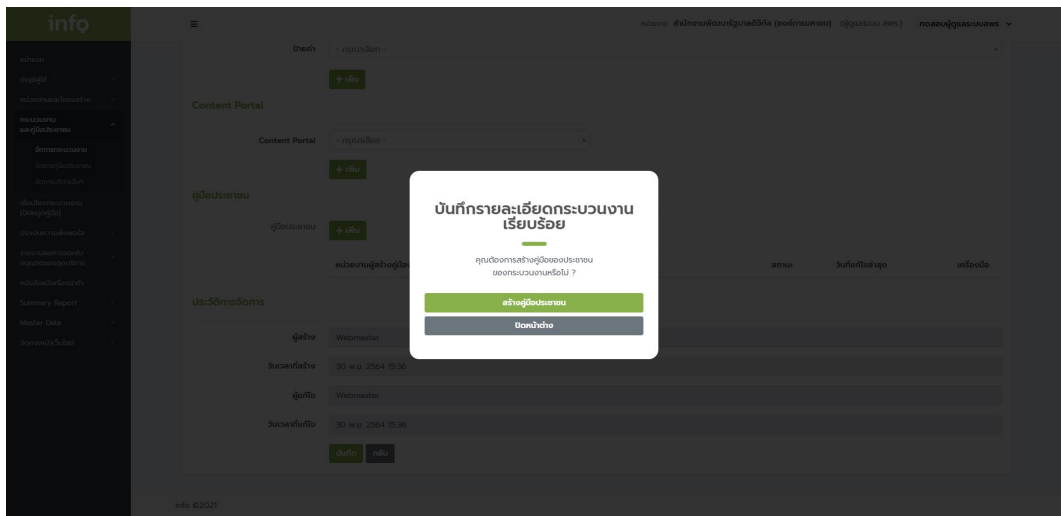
info

หน้าแรก
ประชุมผู้ใช้
หน่วยงานและโครงสร้าง
กระบวนงานและคู่มือประชาชน
จัดการกระบวนงาน
จัดการคู่มือประชาชน
จัดการเอกสารเพิ่มเติม
Summary Report
Master Data

หน่วยงาน สำนักงานพัฒนารัฐบาลดิจิทัล (องค์การมหาชน) ทดสอบผู้ดูแลระบบสพร

ป้ายคำ - กรุณาเลือก -
+ เพิ่ม

Content Portal

Content Portal - กรุณาเลือก -
+ เพิ่ม

คู่มือประชาชน

คู่มือประชาชน + เพิ่ม

หน่วยงานผู้สร้างคู่มือ สถานะ วันที่แก้ไขล่าสุด เครื่องมือ

ประวัติการจัดการ

ผู้สร้าง Webmaster
วันเวลาที่สร้าง 30 พ.ย. 2564 15:36
ผู้แก้ไข Webmaster
วันเวลาที่แก้ไข 30 พ.ย. 2564 15:36

บันทึก กลับ

บันทึกรายละเอียดกระบวนงานเรียบร้อย

คุณต้องการสร้างคู่มือของประชาชนของกระบวนงานหรือไม่ ?

สร้างคู่มือประชาชน
ปิดหน้าต่าง

info ©2021